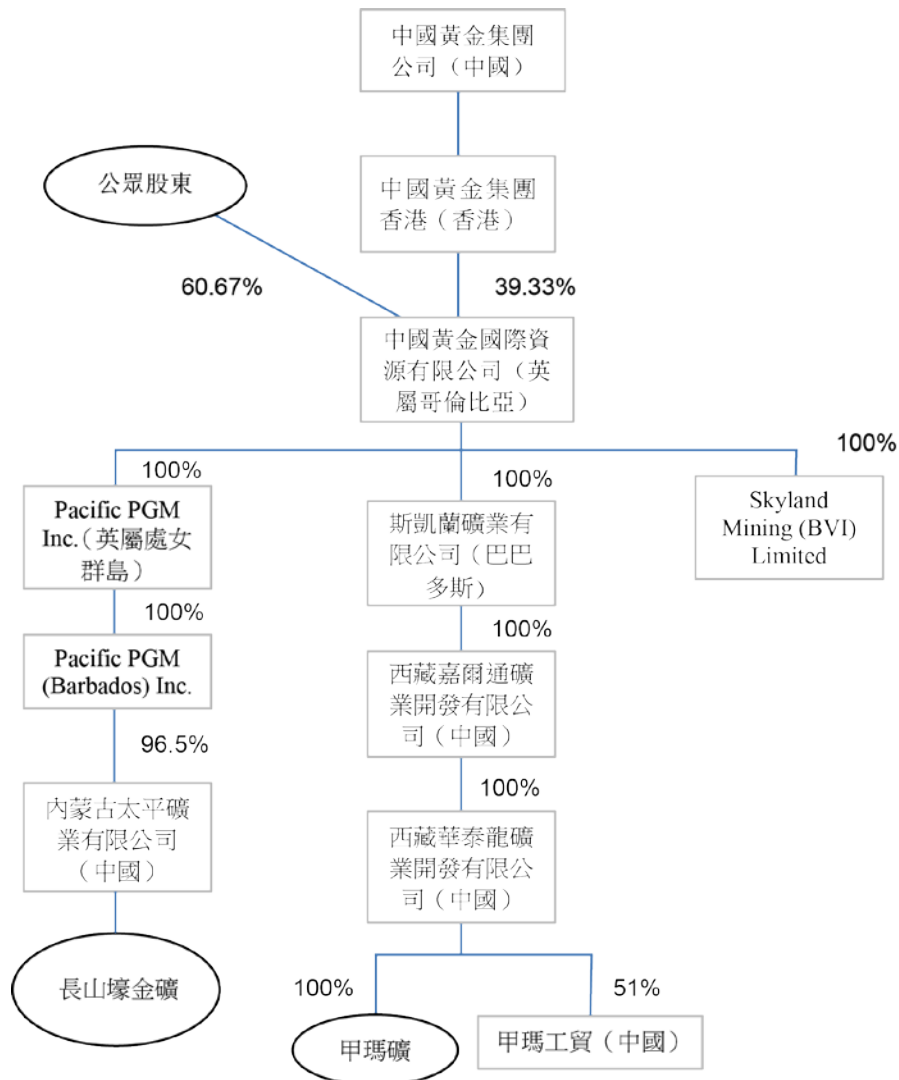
中國黃金集團公司（中國）

中國黃金集團香港（香港）

公眾股東

60.67%

39.33%

中國黃金國際資源有限公司（英屬哥倫比亞）

100%

100%

100%

Pacific PGM Inc.（英屬處女群島）

斯凱蘭礦業有限公司（巴巴多斯）

Skyland Mining (BVI) Limited

100%

Pacific PGM (Barbados) Inc.

100%

西藏嘉爾通礦業開發有限公司（中國）

96.5%

100%

內蒙古太平礦業有限公司（中國）

西藏華泰龍礦業開發有限公司（中國）

長山壕金礦

100%

51%

甲瑪礦

甲瑪工貿（中國）